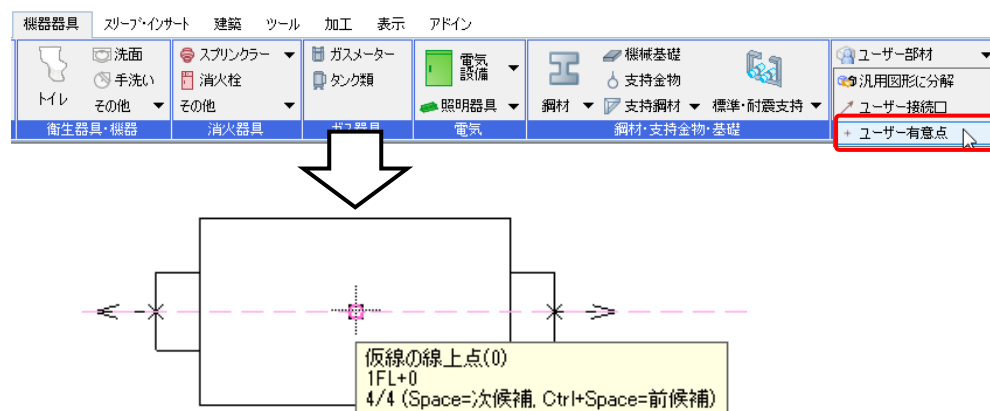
機器器具 スリーブ・インサート 建築 ツール 加工 表示 アドイン

トイレ
洗面
手洗い
その他
衛生器具・機器

スプリンクラー
消火栓
その他
消火器具

ガスメーター
タンク類
ガス器具

電気設備
照明器具
電気

鋼材
機械基礎
支持金物
支持鋼材
標準・耐震支持
鋼材・支持金物・基礎

ユーザー部材
汎用図形に分解
ユーザー接続口
ユーザー有意点

仮線の線上点(0)
1FL+0
4/4 (Space=次候補, Ctrl+Space=前候補)